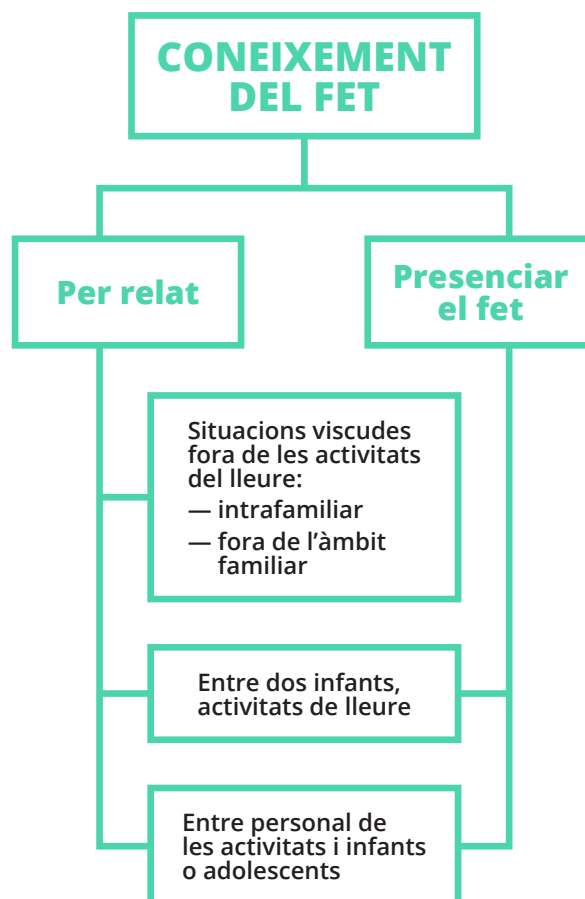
CONEIXEMENT DEL FET

Per relat

Presenciar el fet

Situacions viscudes fora de les activitats del lleure:
— intrafamiliar
— fora de l'àmbit familiar

Entre dos infants, activitats de lleure

Entre personal de les activitats i infants o adolescents